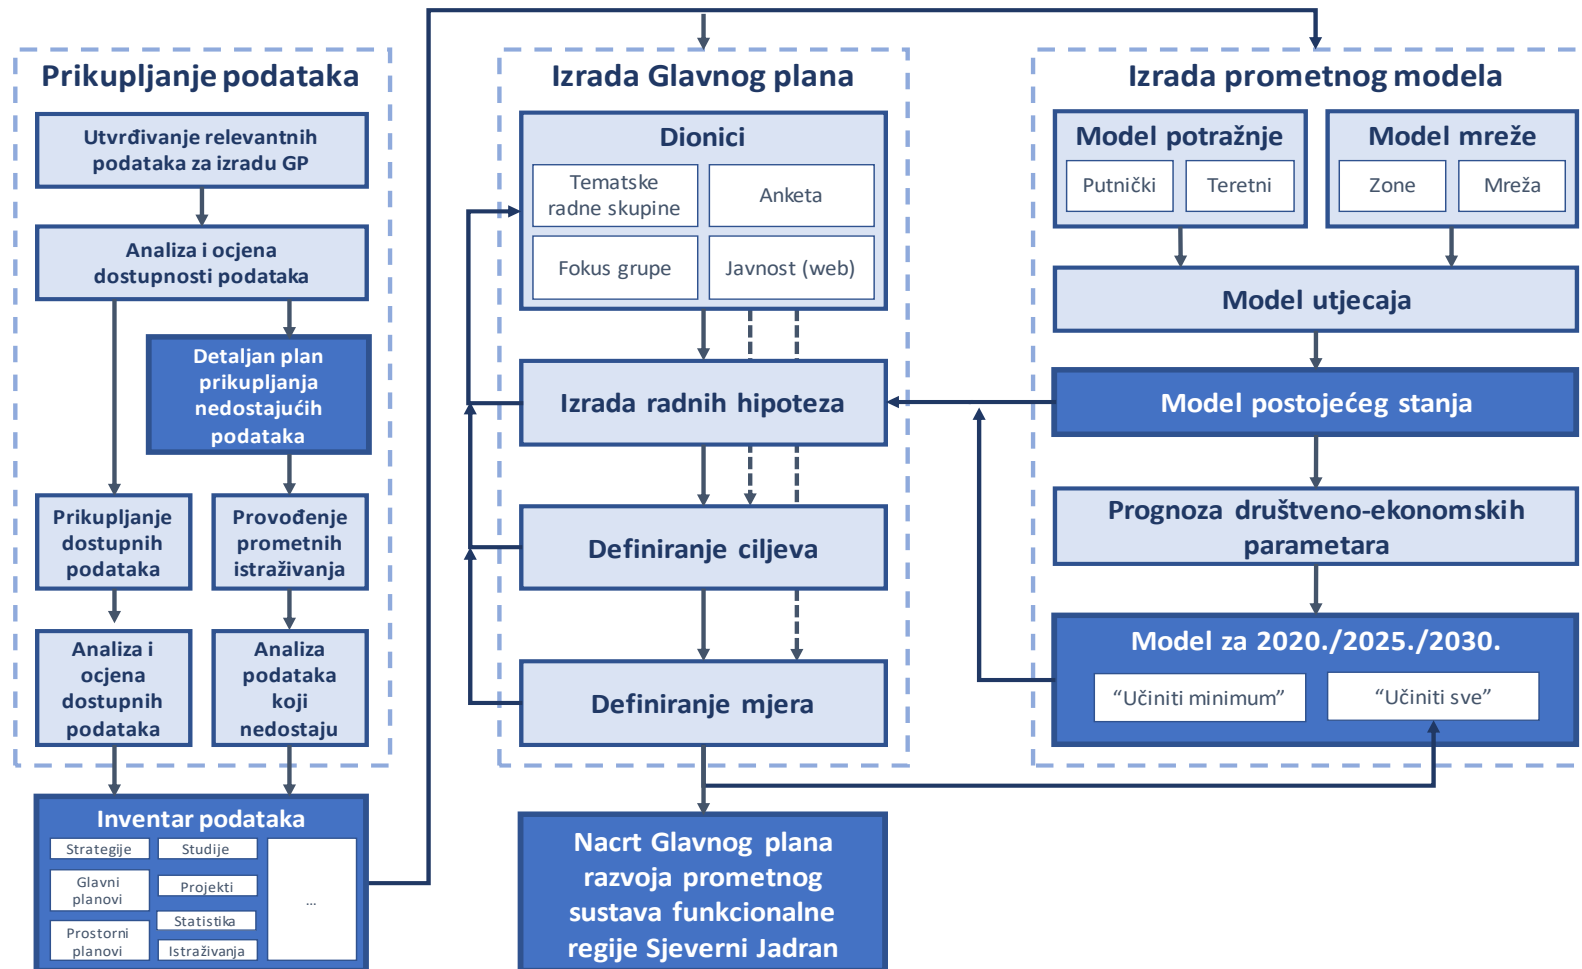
Prikupljanje podataka

Utvrđivanje relevantnih podataka za izradu GP

Analiza i ocjena dostupnosti podataka

Detaljan plan prikupljanja nedostajućih podataka

Prikupljanje dostupnih podataka

Provođenje prometnih istraživanja

Analiza i ocjena dostupnih podataka

Analiza podataka koji nedostaju

Inventar podataka

Strategije

Studije

Glavni planovi

Projekti

Statistika

Prostorni planovi

Istraživanja

...

Izrada Glavnog plana

Dionici

Tematske radne skupine

Anketa

Fokus grupe

Javnost (web)

Izrada radnih hipoteza

Definiranje ciljeva

Definiranje mjera

Nacrt Glavnog plana razvoja prometnog sustava funkcionalne regije Sjeverni Jadran

Izrada prometnog modela

Model potražnje

Putnički

Teretni

Model mreže

Zone

Mreža

Model utjecaja

Model postojećeg stanja

Prognoza društveno-ekonomskih parametara

Model za 2020./2025./2030.

“Učiniti minimum”

“Učiniti sve”